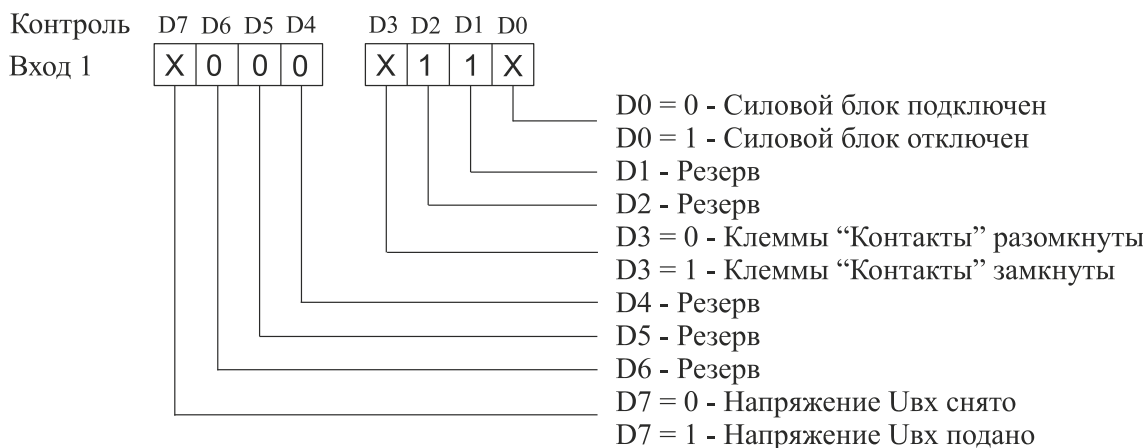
Контроль D7 D6 D5 D4 D3 D2 D1 D0

Вход 1

| X | 0 | 0 | 0 |
|---|---|---|---|

| X | 1 | 1 | X |
|---|---|---|---|

D0 = 0 - Силовой блок подключен
D0 = 1 - Силовой блок отключен
D1 - Резерв
D2 - Резерв
D3 = 0 - Клеммы “Контакты” разомкнуты
D3 = 1 - Клеммы “Контакты” замкнуты
D4 - Резерв
D5 - Резерв
D6 - Резерв
D7 = 0 - Напряжение Uвх снято
D7 = 1 - Напряжение Uвх подано